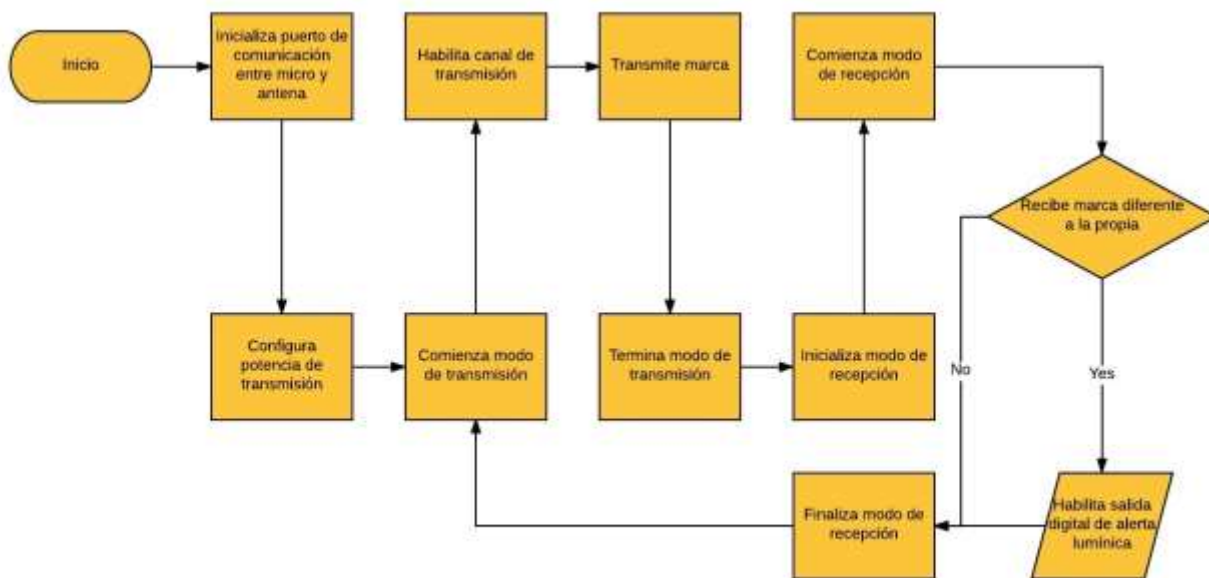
Inicio

Inicializa puerto de comunicación entre micro y antena

Habilita canal de transmisión

Transmite marca

Comienza modo de recepción

Recibe marca diferente a la propia

Configura potencia de transmisión

Comienza modo de transmisión

Termina modo de transmisión

Inicializa modo de recepción

No

Yes

Finaliza modo de recepción

Habilita salida digital de alerta lumínica